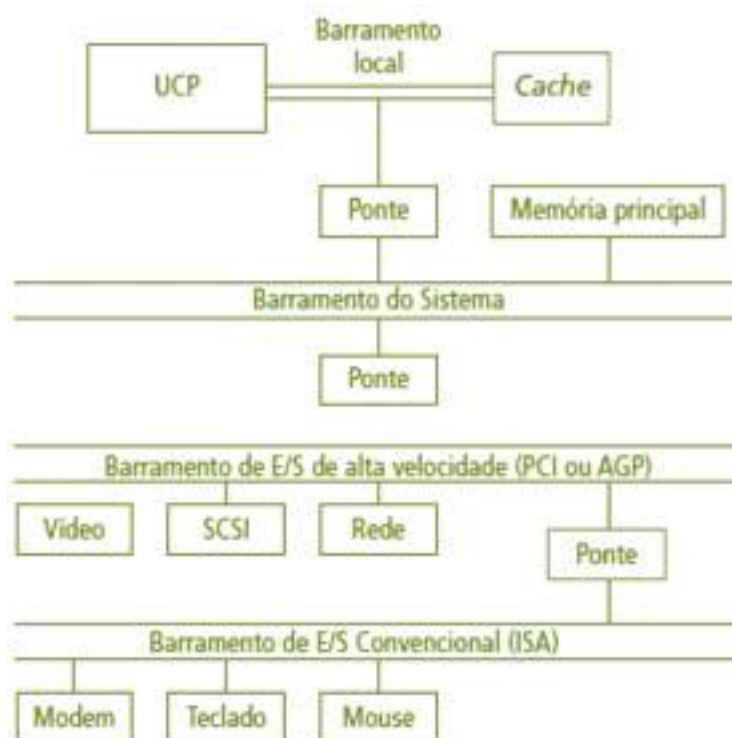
Barramento local

UCP

Cache

Ponte

Memória principal

Barramento do Sistema

Ponte

Barramento de E/S de alta velocidade (PCI ou AGP)

Vídeo

SCSI

Rede

Ponte

Barramento de E/S Convencional (ISA)

Modem

Teclado

Mouse